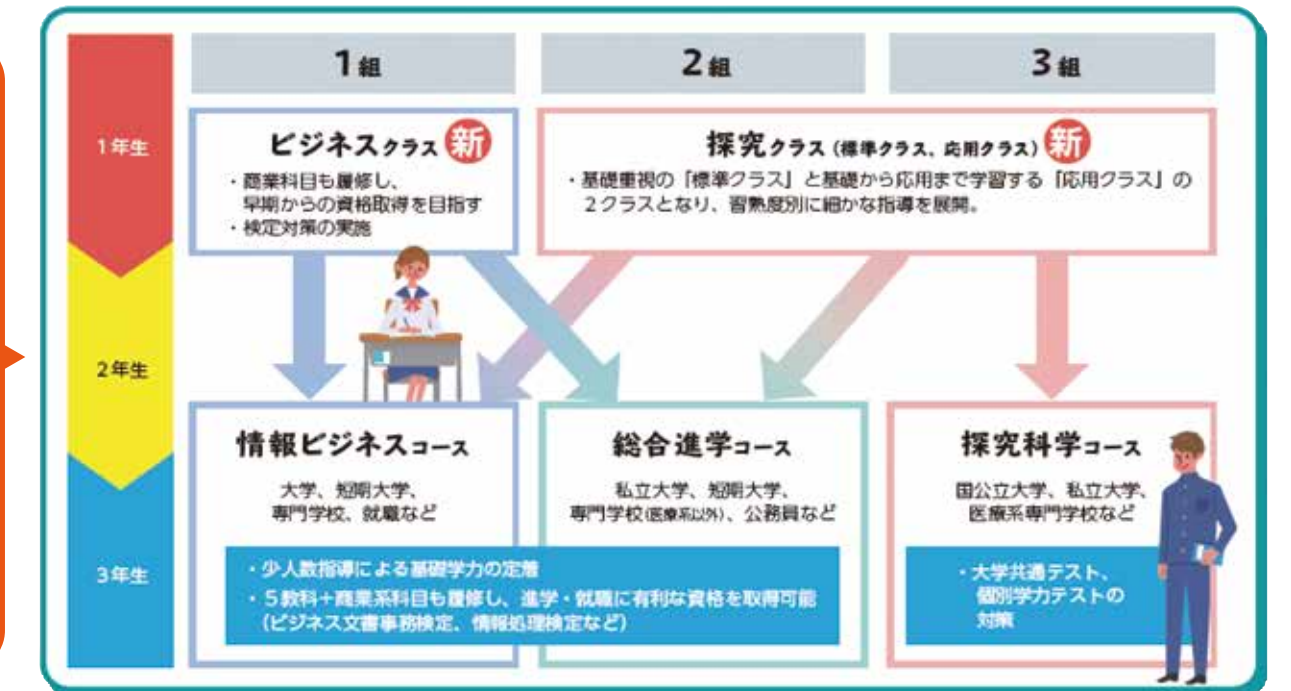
1組

2組

3組

1年生

ビジネスクラス 新

・商業科目も履修し、早期からの資格取得を目指す
・検定対策の実施

探究クラス（標準クラス、応用クラス）新

・基礎重視の「標準クラス」と基礎から応用まで学習する「応用クラス」の２クラスとなり、習熟度別に細かな指導を展開。

2年生

3年生

情報ビジネスコース

大学、短期大学、専門学校、就職など

総合進学コース

私立大学、短期大学、専門学校（医療系以外）、公務員など

探究科学コース

国公立大学、私立大学、医療系専門学校など

・少人数指導による基礎学力の定着
・５教科＋商業系科目も履修し、進学・就職に有利な資格を取得可能（ビジネス文書事務検定、情報処理検定など）

・大学共通テスト、個別学力テストの対策